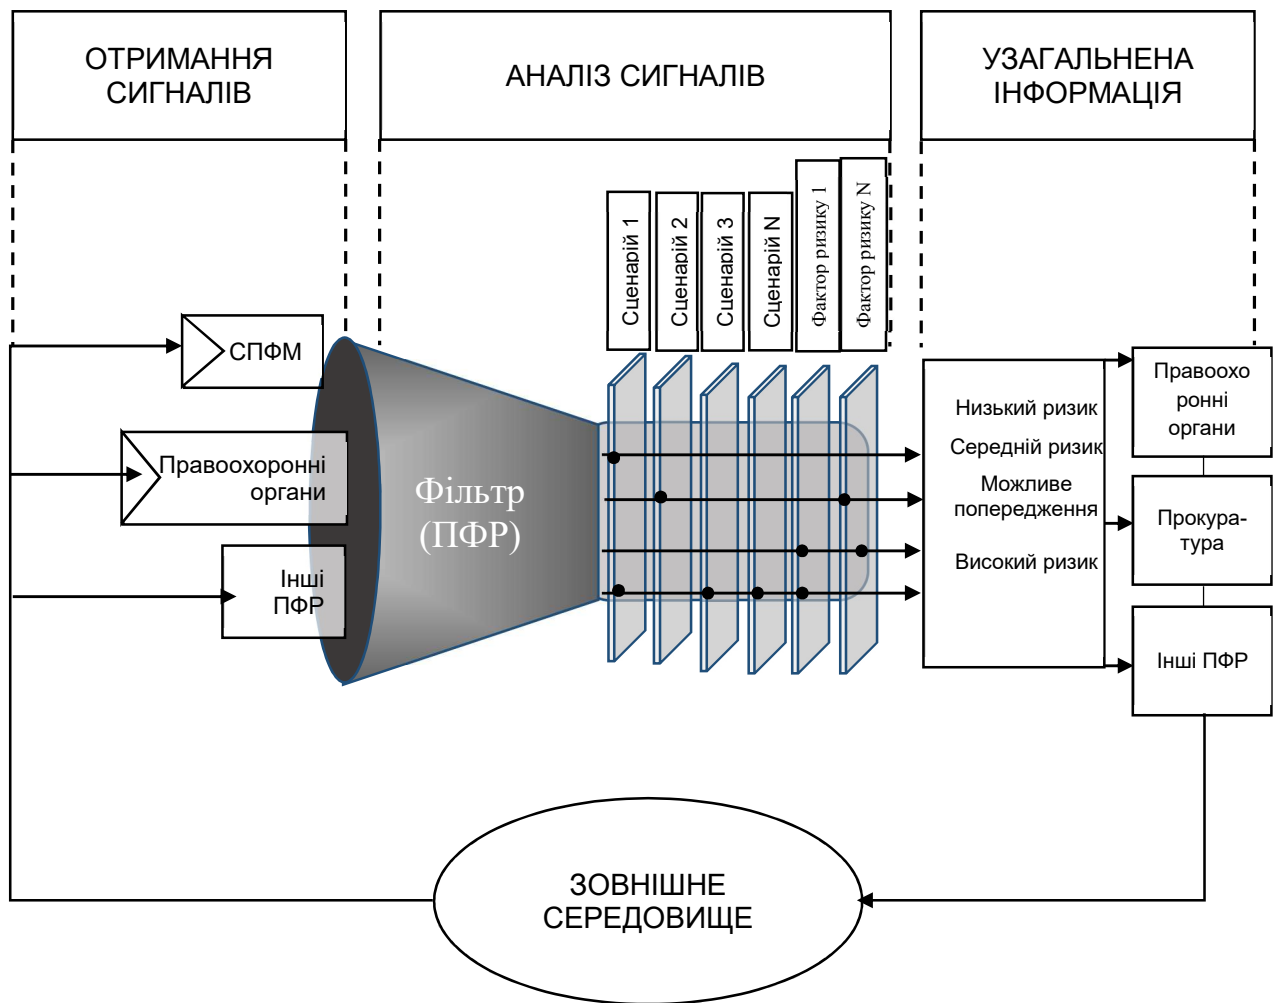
ОТРИМАННЯ СИГНАЛІВ

АНАЛІЗ СИГНАЛІВ

УЗАГАЛЬНЕНА ІНФОРМАЦІЯ

Сценарій 1

Сценарій 2

Сценарій 3

Сценарій N

Фактор ризику 1

Фактор ризику N

СПФМ

Правоохоронні органи

Інші ПФР

Фільтр (ПФР)

Низький ризик

Середній ризик

Можливе попередження

Високий ризик

Правоохоронні органи

Прокуратура

Інші ПФР

ЗОВНІШНЄ СЕРЕДОВИЩЕ